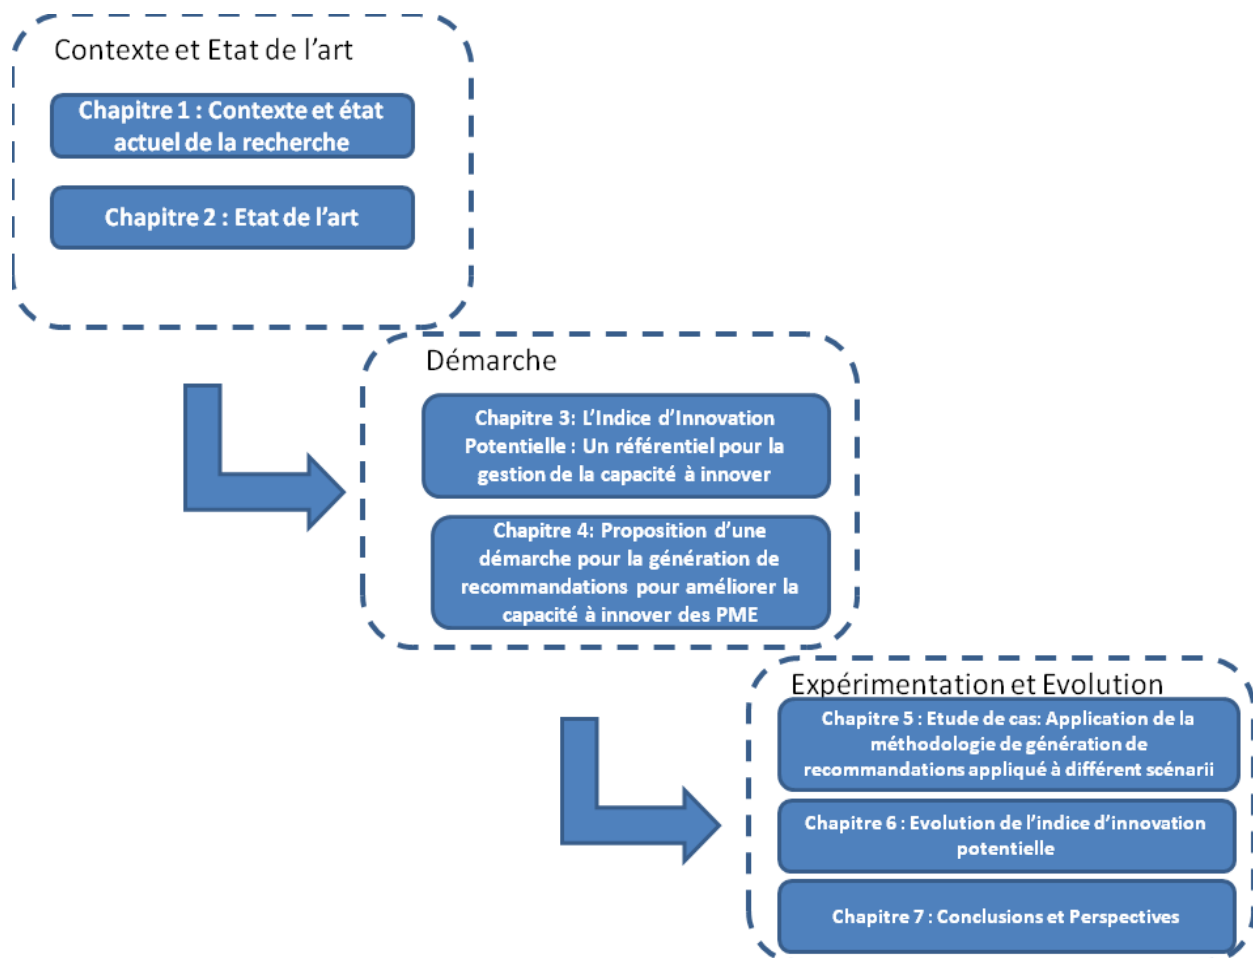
Contexte et Etat de l’art

Chapitre 1 : Contexte et état actuel de la recherche

Chapitre 2 : Etat de l’art

Démarche

Chapitre 3: L’Indice d’Innovation Potentielle : Un référentiel pour la gestion de la capacité à innover

Chapitre 4: Proposition d’une démarche pour la génération de recommandations pour améliorer la capacité à innover des PME

Expérimentation et Evolution

Chapitre 5 : Etude de cas: Application de la méthodologie de génération de recommandations appliqué à différent scénarii

Chapitre 6 : Evolution de l’indice d’innovation potentielle

Chapitre 7 : Conclusions et Perspectives